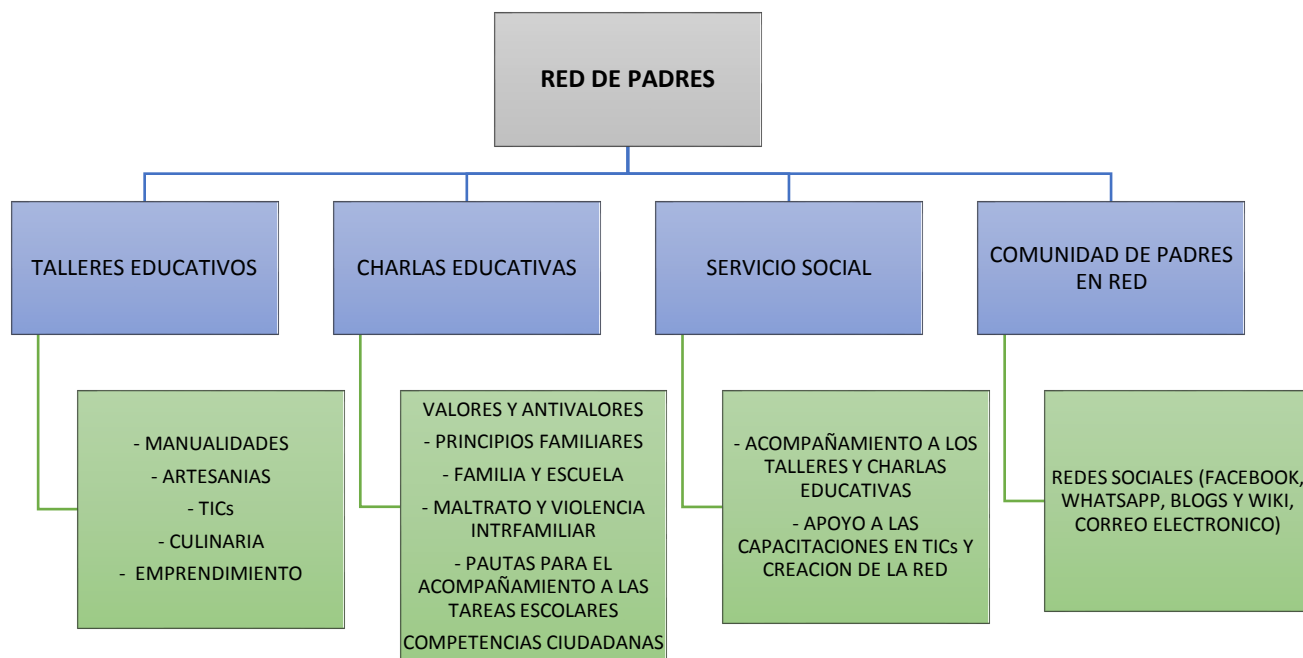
RED DE PADRES

TALLERES EDUCATIVOS

CHARLAS EDUCATIVAS

SERVICIO SOCIAL

COMUNIDAD DE PADRES EN RED

- MANUALIDADES
- ARTESANIAS
- TICs
- CULINARIA
- EMPRENDIMIENTO

VALORES Y ANTIVALORES
- PRINCIPIOS FAMILIARES
- FAMILIA Y ESCUELA
- MALTRATO Y VIOLENCIA INTRFAMILIAR
- PAUTAS PARA EL ACOMPAÑAMIENTO A LAS TAREAS ESCOLARES
COMPETENCIAS CIUDADANAS

- ACOMPAÑAMIENTO A LOS TALLERES Y CHARLAS EDUCATIVAS
- APOYO A LAS CAPACITACIONES EN TICs Y CREACION DE LA RED

REDES SOCIALES (FACEBOOK, WHATSAPP, BLOGS Y WIKI, CORREO ELECTRONICO)